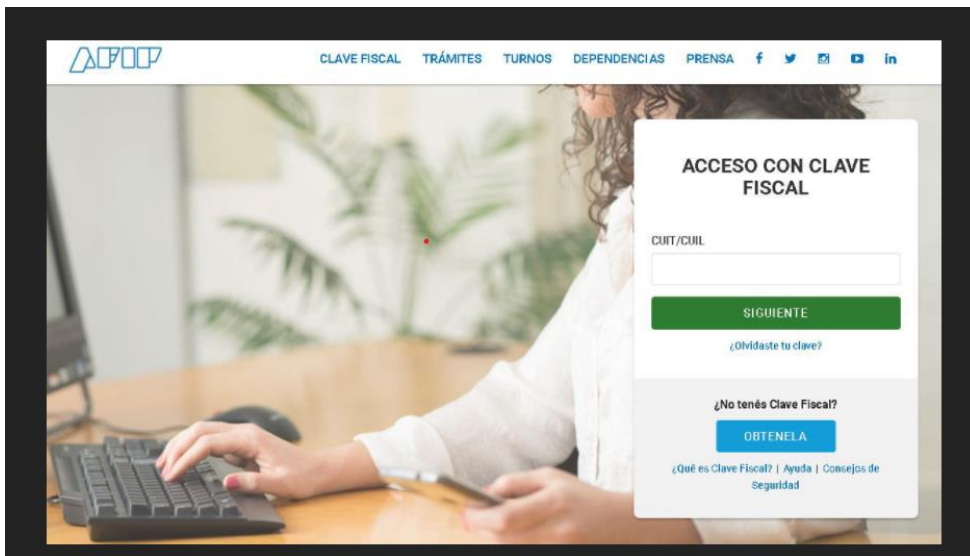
AFIP

CLAVE FISCAL TRÁMITES TURNOS DEPENDENCIAS PRENSA

ACCESO CON CLAVE FISCAL

CUIT/CUIL

SIGUIENTE

¿Olvidaste tu clave?

¿No tenés Clave Fiscal?

OBTENELA

¿Qué es Clave Fiscal? | Ayuda | Consejos de Seguridad